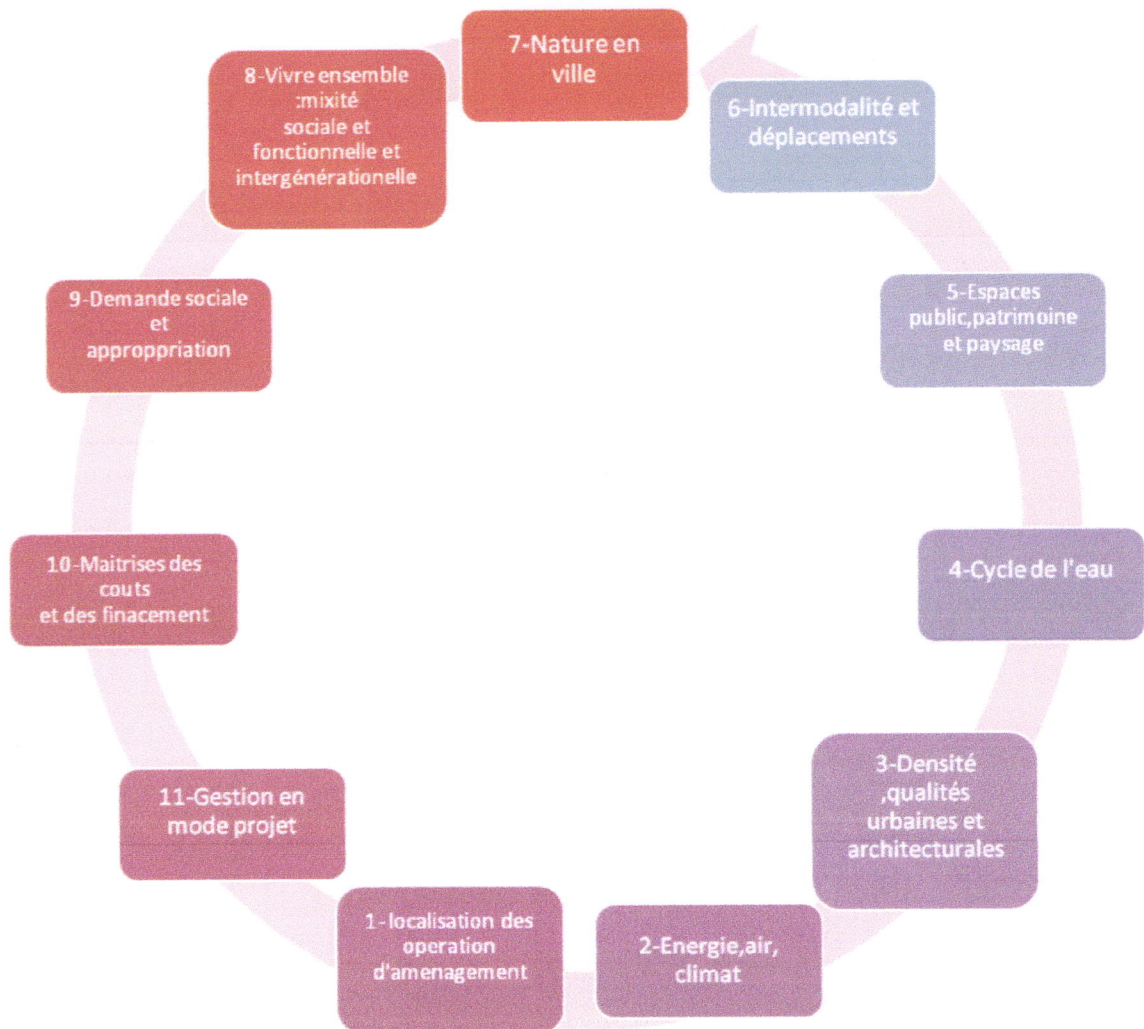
7-Nature en ville

6-Intermodalité et déplacements

5-Espaces public,patrimoine et paysage

4-Cycle de l'eau

3-Densité ,qualités urbaines et architecturales

2-Energie,air, climat

1-localisation des operation d'amenagement

11-Gestion en mode projet

10-Maitrises des couts et des finacement

9-Demande sociale et approppriation

8-Vivre ensemble :mixité sociale et fonctionnelle et intergénérationelle